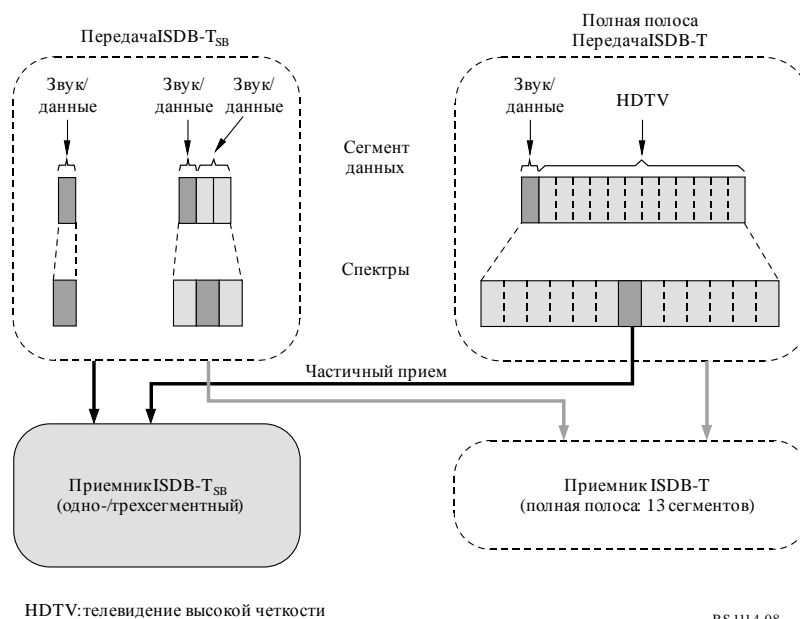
ПередачаISDB-T$_{SB}$

Звук/ данные

Звук/ данные

Звук/ данные

Сегмент данных

Спектры

Полная полоса ПередачаISDB-T

Звук/ данные

HDTV

Частичный прием

ПриемникISDB-T$_{SB}$ (одно-/трехсегментный)

Приемник ISDB-T (полная полоса: 13 сегментов)

HDTV:телевидение высокой четкости

BS.1114-08